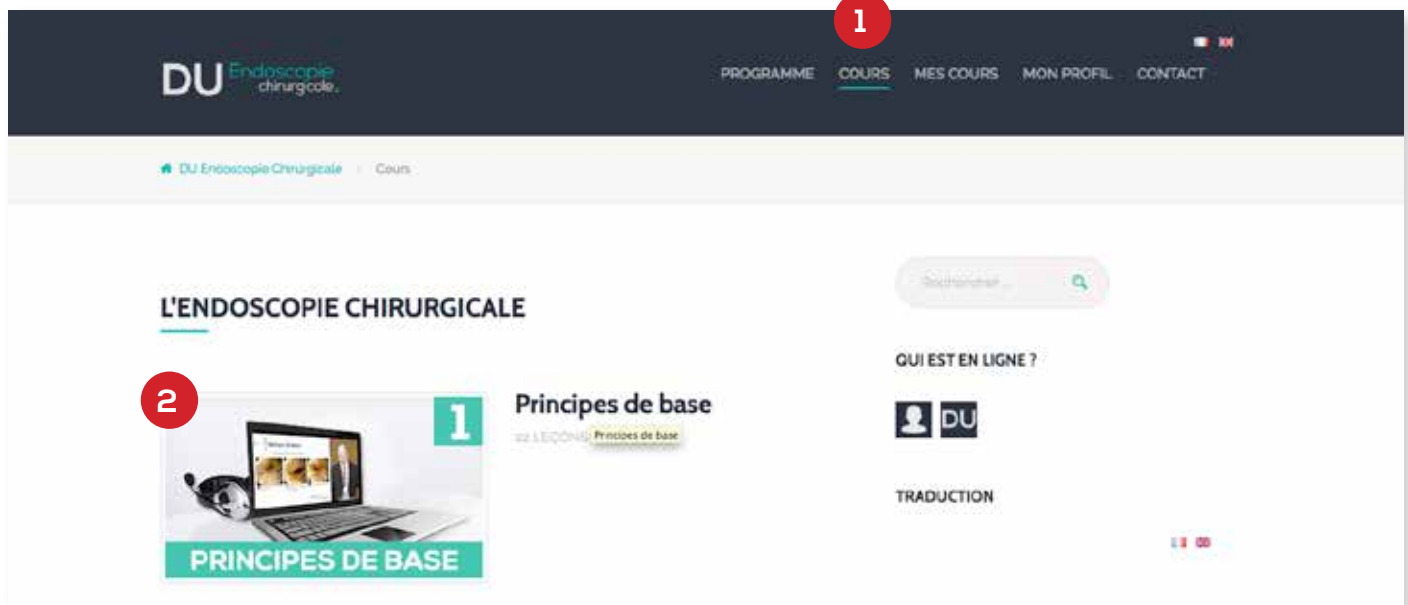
1

DU Endoscopie chirurgicale

PROGRAMME COURS MES COURS MON PROFIL CONTACT

DU Endoscopie Chirurgicale › Cours

L'ENDOSCOPIE CHIRURGICALE

2

1

PRINCIPES DE BASE

Principes de base

22 LEÇONS Principes de base

Rechercher ...

QUI EST EN LIGNE ?

DU

TRADUCTION